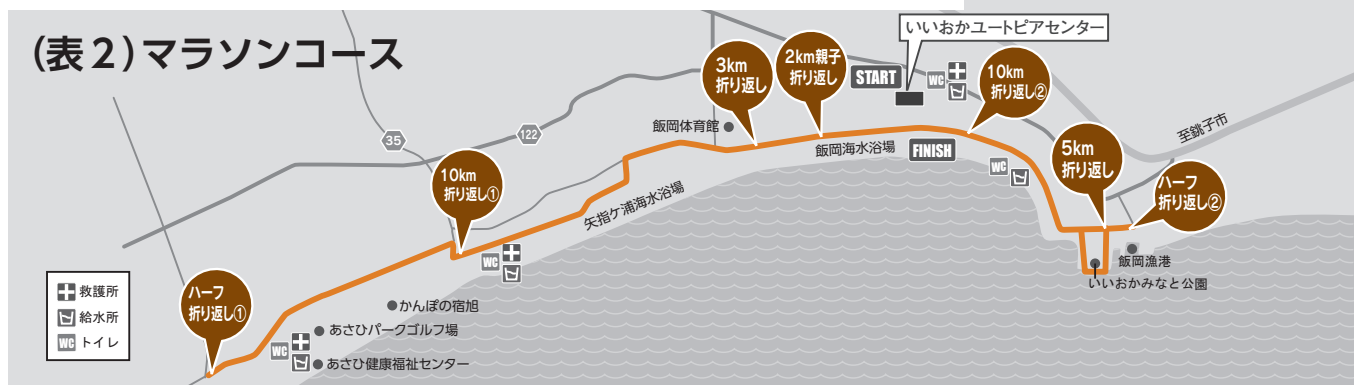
（表２）マラソンコース

いいおかユートピアセンター

3km
折り返し

2km親子
折り返し

START

WC

10km
折り返し②

35

122

飯岡体育館

飯岡海水浴場

FINISH

至銚子市

5km
折り返し

ハーフ
折り返し②

10km
折り返し①

矢指ケ浦海水浴場

WC

WC

飯岡漁港

いいおかみなと公園

救護所
給水所
WC トイレ

ハーフ
折り返し①

かんぽの宿旭

あさひパークゴルフ場

WC

あさひ健康福祉センター